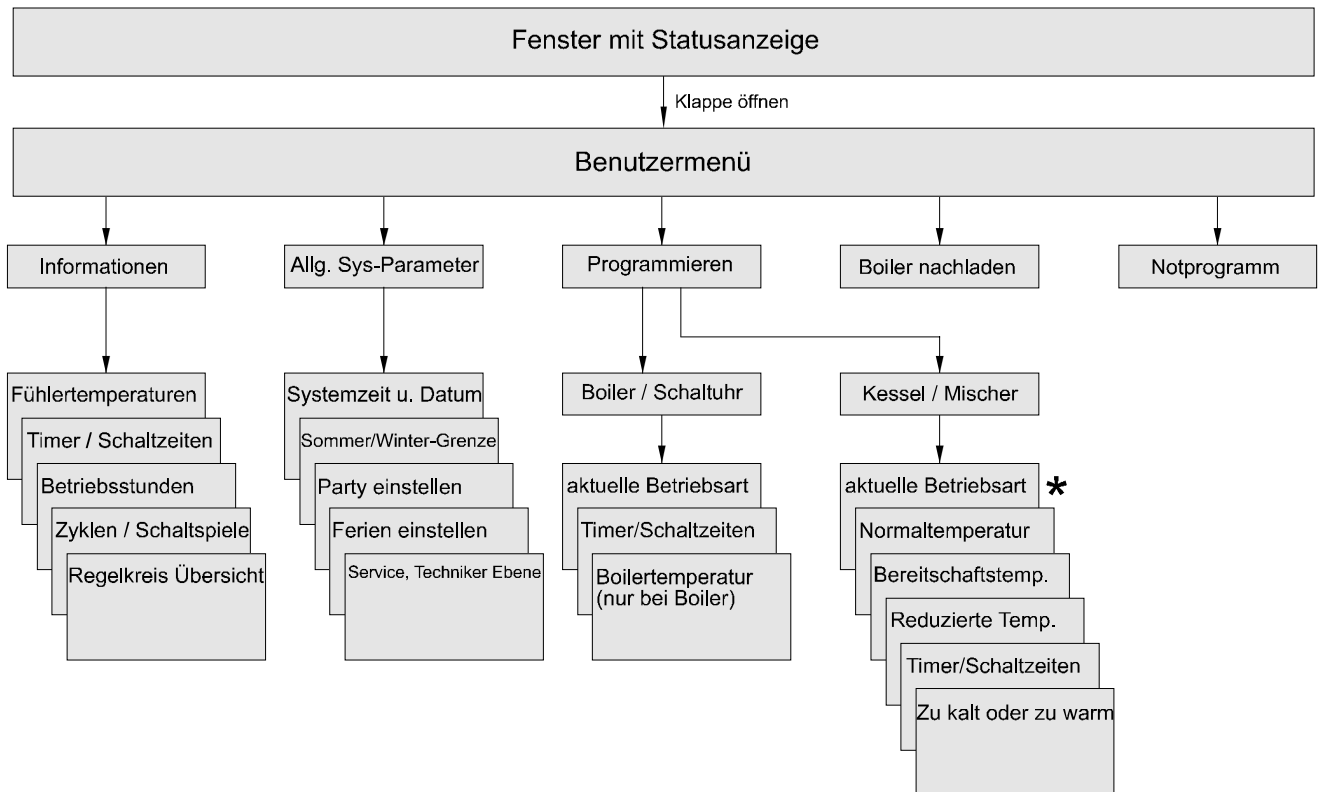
Fenster mit Statusanzeige

Klappe öffnen

Benutzermenü

Informationen

Fühlertemperaturen

Timer / Schaltzeiten

Betriebsstunden

Zyklen / Schaltspiele

Regelkreis Übersicht

Allg. Sys-Parameter

Systemzeit u. Datum

Sommer/Winter-Grenze

Party einstellen

Ferien einstellen

Service, Techniker Ebene

Programmieren

Boiler / Schaltuhr

aktuelle Betriebsart

Timer/Schaltzeiten

Boilertemperatur (nur bei Boiler)

Kessel / Mischer

aktuelle Betriebsart *

Normaltemperatur

Bereitschaftstemp.

Reduzierte Temp.

Timer/Schaltzeiten

Zu kalt oder zu warm

Boiler nachladen

Notprogramm